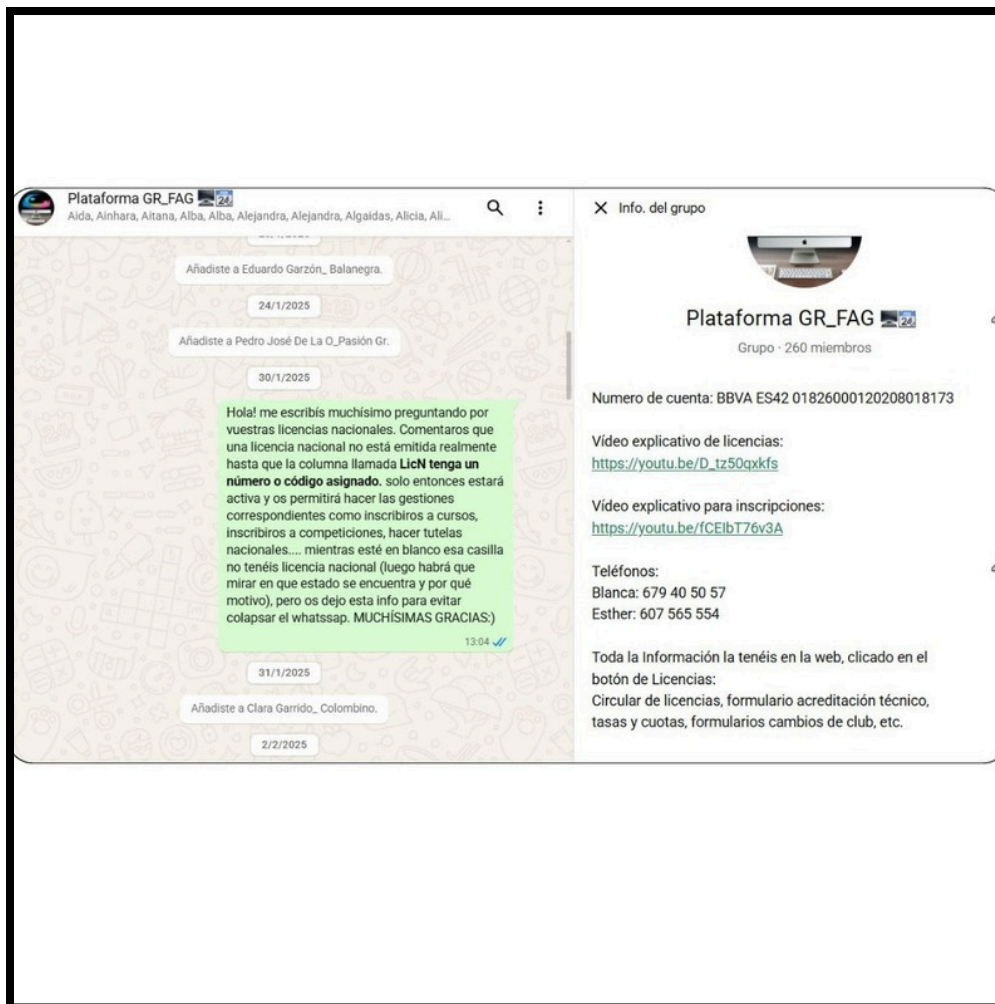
Plataforma GR_FAG
Aida, Ainhara, Aitana, Alba, Alba, Alejandra, Alejandra, Algaidas, Alicia, Ali...

Añadiste a Eduardo Garzón_ Balanegra.

24/1/2025

Añadiste a Pedro José De La O_Pasión Gr.

30/1/2025

Hola! me escribís muchísimo preguntando por vuestras licencias nacionales. Comentaros que una licencia nacional no está emitida realmente hasta que la columna llamada **LicN tenga un número o código asignado.** solo entonces estará activa y os permitirá hacer las gestiones correspondientes como inscribiros a cursos, inscribiros a competiciones, hacer tutelas nacionales.... mientras esté en blanco esa casilla no tenéis licencia nacional (luego habrá que mirar en que estado se encuentra y por qué motivo), pero os dejo esta info para evitar colapsar el whatssap. MUCHÍSIMAS GRACIAS:)
13:04

31/1/2025

Añadiste a Clara Garrido_ Colombino.

2/2/2025

Info. del grupo

Plataforma GR_FAG
Grupo · 260 miembros

Numero de cuenta: BBVA ES42 01826000120208018173

Vídeo explicativo de licencias:
https://youtu.be/D_tz50qxkfs

Vídeo explicativo para inscripciones:
https://youtu.be/fCEIbT76v3A

Teléfonos:
Blanca: 679 40 50 57
Esther: 607 565 554

Toda la Información la tenéis en la web, clicado en el botón de Licencias:
Circular de licencias, formulario acreditación técnico, tasas y cuotas, formularios cambios de club, etc.